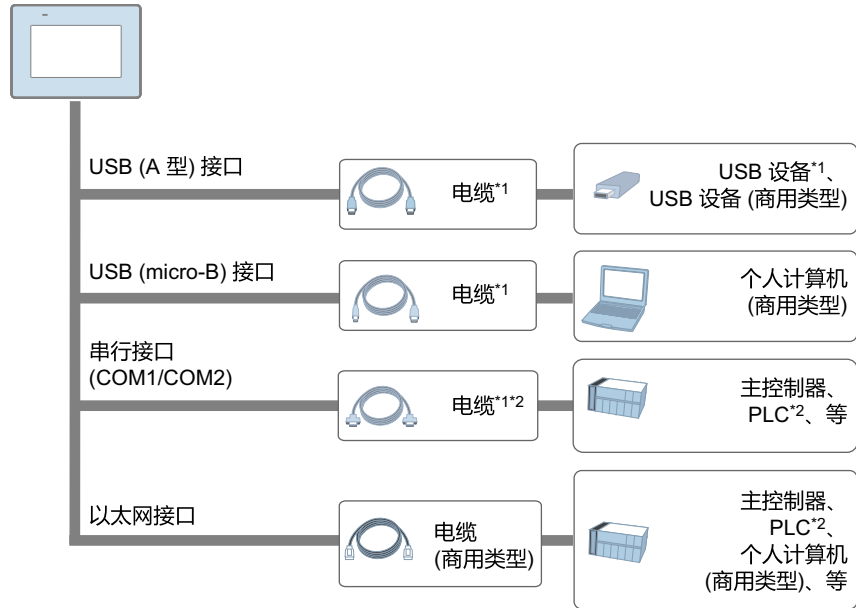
USB (A 型) 接口

电缆$^{*1}$

USB 设备$^{*1}$、
USB 设备 (商用类型)

USB (micro-B) 接口

电缆$^{*1}$

个人计算机
(商用类型)

串行接口
(COM1/COM2)

电缆$^{*1*2}$

主控制器、
PLC$^{*2}$、等

以太网接口

电缆
(商用类型)

主控制器、
PLC$^{*2}$、
个人计算机
(商用类型)、等